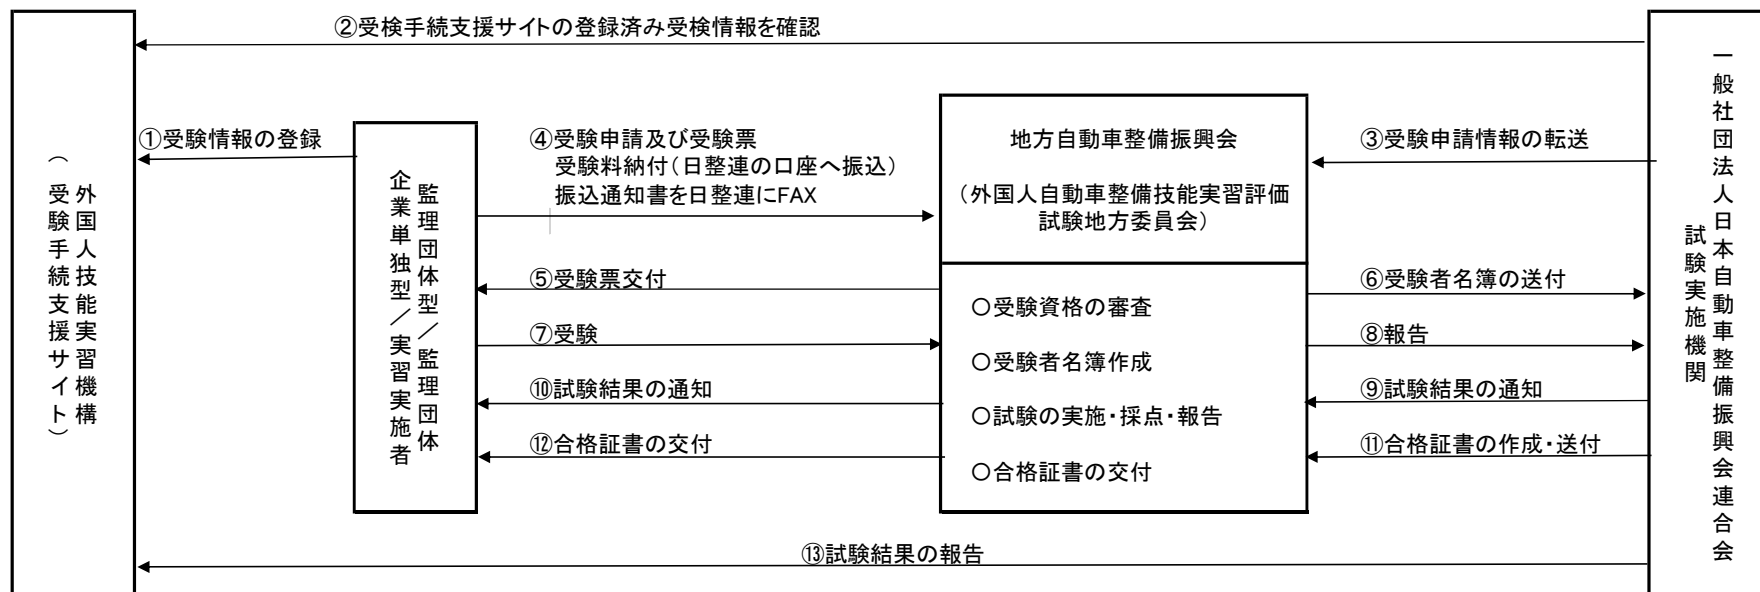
②受検手続支援サイトの登録済み受検情報を確認

外国人技能実習機構
（受験手続支援サイト）

①受験情報の登録

監理団体型／監理団体
企業単独型／実習実施者

④受験申請及び受験票
受験料納付（日整連の口座へ振込）
振込通知書を日整連にFAX

地方自動車整備振興会

（外国人自動車整備技能実習評価試験地方委員会）

③受験申請情報の転送

一般社団法人日本自動車整備振興会連合会
試験実施機関

⑤受験票交付

○受験資格の審査

⑥受験者名簿の送付

⑦受験

○受験者名簿作成

⑧報告

⑩試験結果の通知

○試験の実施・採点・報告

⑨試験結果の通知

⑫合格証書の交付

○合格証書の交付

⑪合格証書の作成・送付

⑬試験結果の報告